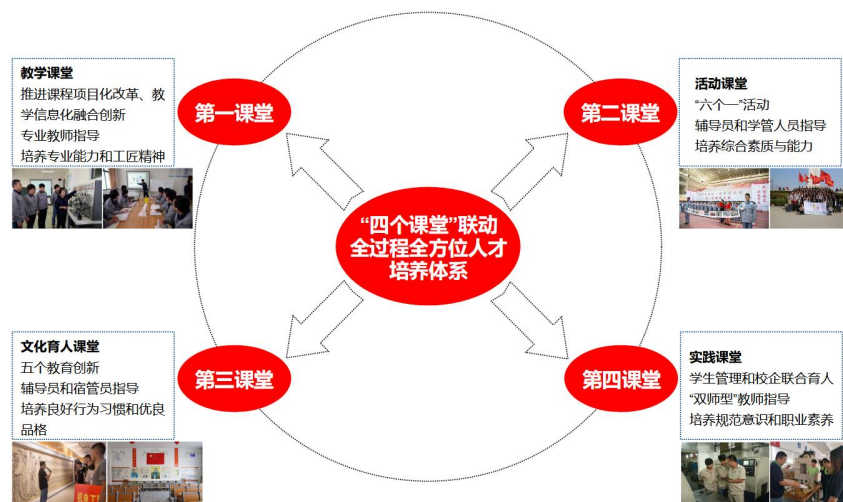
教学课堂
推进课程项目化改革、教学信息化融合创新
专业教师指导
培养专业能力和工匠精神

第一课堂

活动课堂
“六个一”活动
辅导员和学管人员指导
培养综合素质与能力

第二课堂

“四个课堂”联动
全过程全方位人才培养体系

文化育人课堂
五个教育创新
辅导员和宿管员指导
培养良好行为习惯和优良品格

第三课堂

实践课堂
学生管理和校企联合育人
“双师型”教师指导
培养规范意识和职业素养

第四课堂